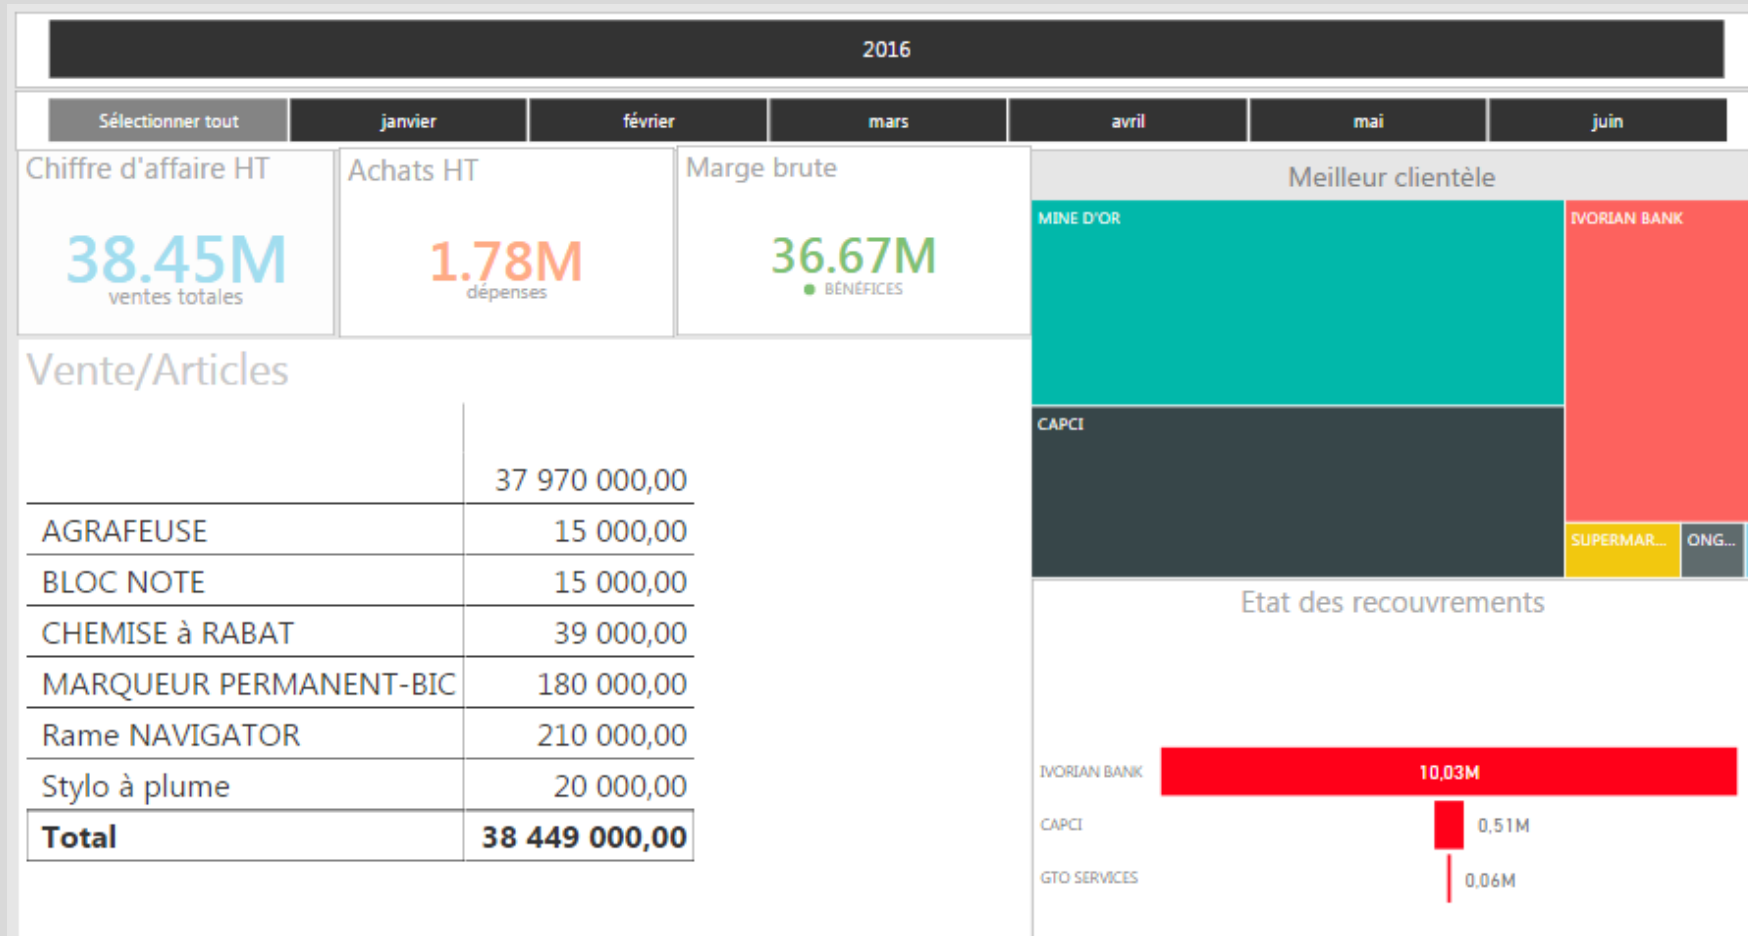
2016

Sélectionner tout | janvier | février | mars | avril | mai | juin

Chiffre d'affaire HT
38.45M
ventes totales

Achats HT
1.78M
dépenses

Marge brute
36.67M
BÉNÉFICES

Meilleur clientèle
MINE D'OR
IVORIAN BANK
CAPCI
SUPERMAR...
ONG...

Vente/Articles

| | |
|---|---|
| | 37 970 000,00 |
| AGRAFEUSE | 15 000,00 |
| BLOC NOTE | 15 000,00 |
| CHEMISE à RABAT | 39 000,00 |
| MARQUEUR PERMANENT-BIC | 180 000,00 |
| Rame NAVIGATOR | 210 000,00 |
| Stylo à plume | 20 000,00 |
| **Total** | **38 449 000,00** |

Etat des recouvrements
IVORIAN BANK 10,03M
CAPCI 0,51M
GTO SERVICES 0,06M